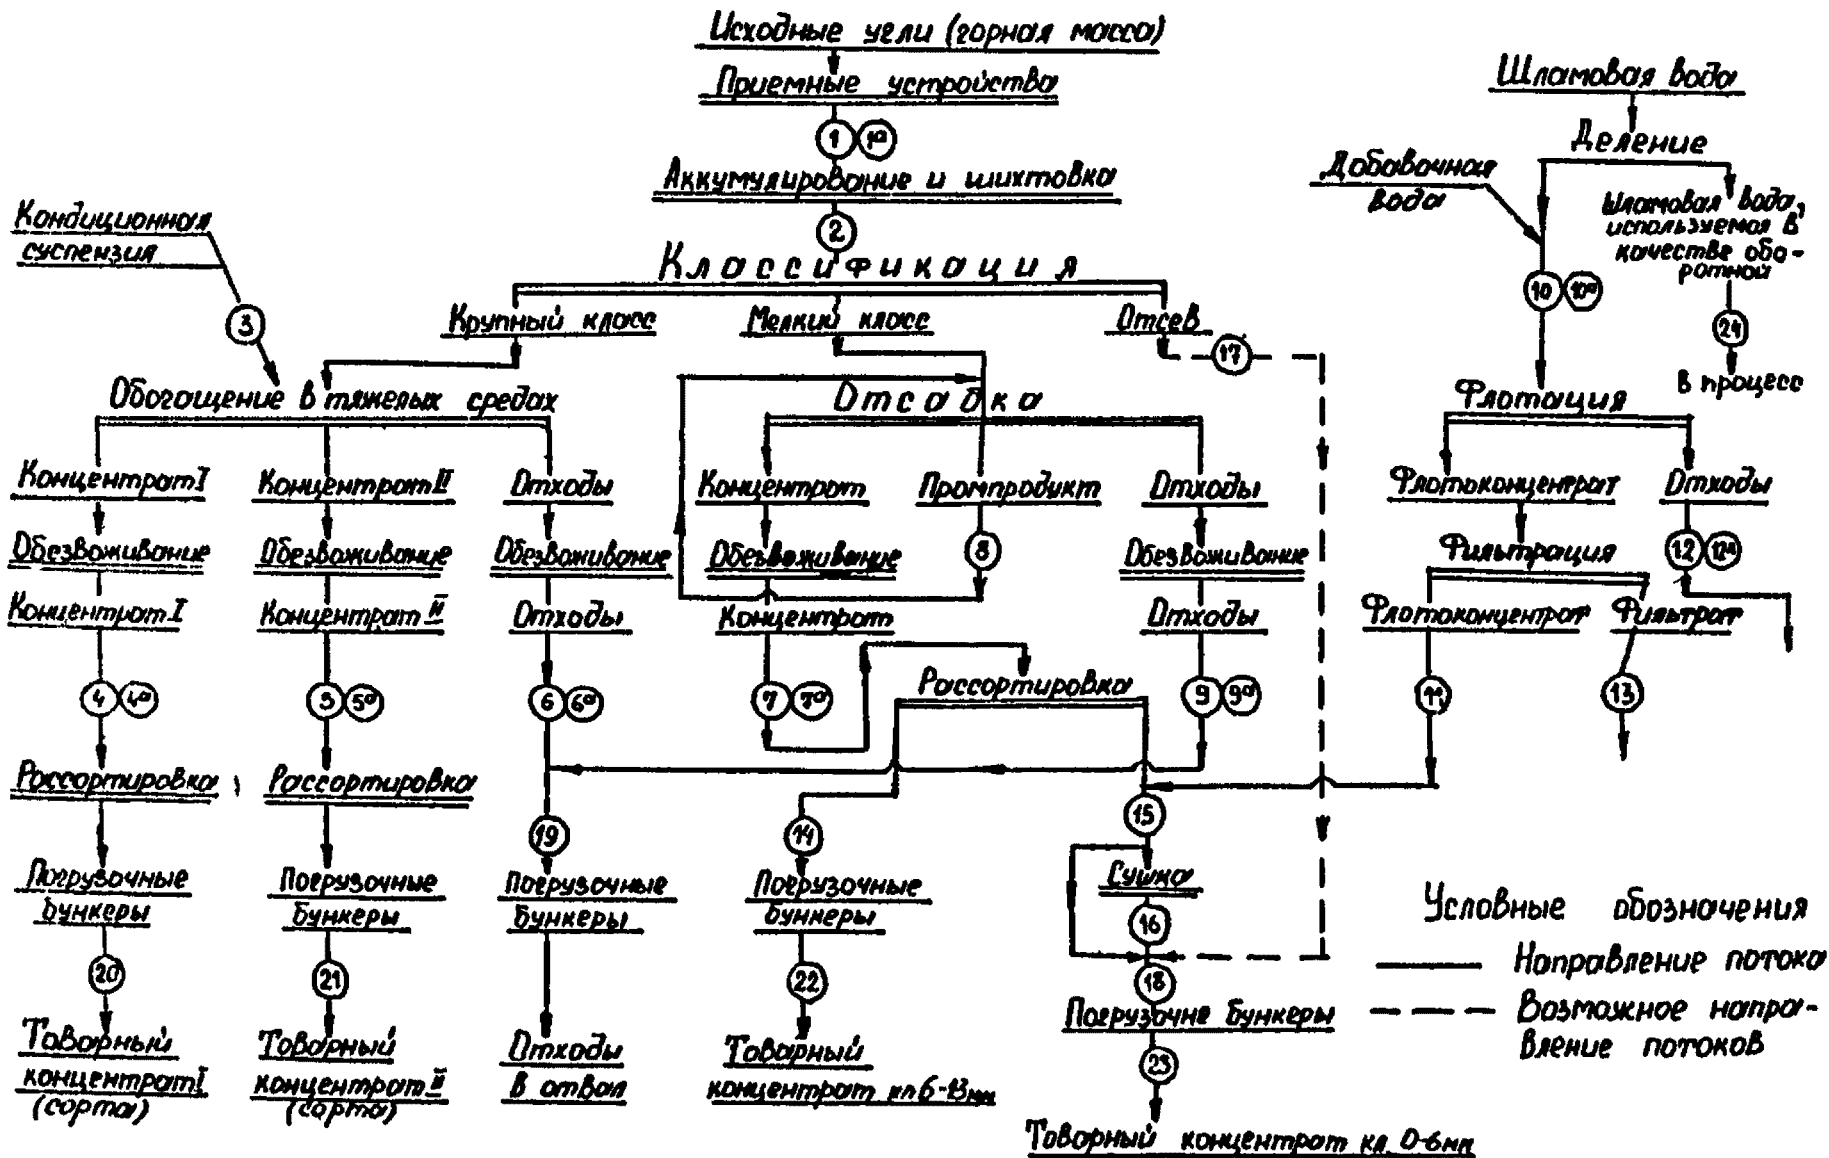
Исходные угли (горная масса)

Приемные устройства

1 1а

Аккумулирование и шихтовка

2

Классификация

Кондиционная суспензия

3

Крупный класс

Мелкий класс

Отсев

17

Обогащение в тяжелых средах

Отсадка

Концентрат I

Концентрат II

Отходы

Концентрат

Промпродукт

Отходы

Обезвоживание

Обезвоживание

Обезвоживание

Обезвоживание

8

Обезвоживание

Концентрат I

Концентрат II

Отходы

Концентрат

Отходы

4 4а

5 5а

6 6а

7 7а

Рассортировка

9 9а

Рассортировка

Рассортировка

19

14

15

Погрузочные бункеры

Погрузочные бункеры

Погрузочные бункеры

Погрузочные бункеры

Сушка

16

20

21

22

18

Погрузочне бункеры

Товарный концентрат I (сорта)

Товарный концентрат II (сорта)

Отходы в отвал

Товарный концентрат кл 6-13мм

23

Товарный концентрат кл 0-6мм

Шламовая вода

Деление

Добавочная вода

Шламовая вода, используемая в качестве оборотной

10 10а

24

В процесс

Флотация

Флотоконцентрат

Отходы

Фильтрация

12 12а

Флотоконцентрат

Фильтрат

11

13

Условные обозначения

Направление потока

Возможное направление потоков